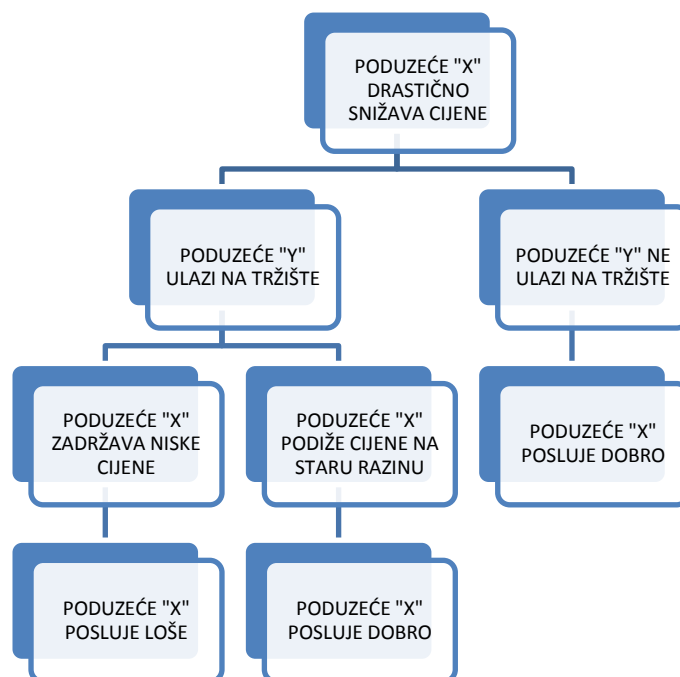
PODUZEĆE "X" DRASTIČNO SNIŽAVA CIJENE

PODUZEĆE "Y" ULAZI NA TRŽIŠTE

PODUZEĆE "Y" NE ULAZI NA TRŽIŠTE

PODUZEĆE "X" ZADRŽAVA NISKE CIJENE

PODUZEĆE "X" PODIŽE CIJENE NA STARU RAZINU

PODUZEĆE "X" POSLUJE DOBRO

PODUZEĆE "X" POSLUJE LOŠE

PODUZEĆE "X" POSLUJE DOBRO